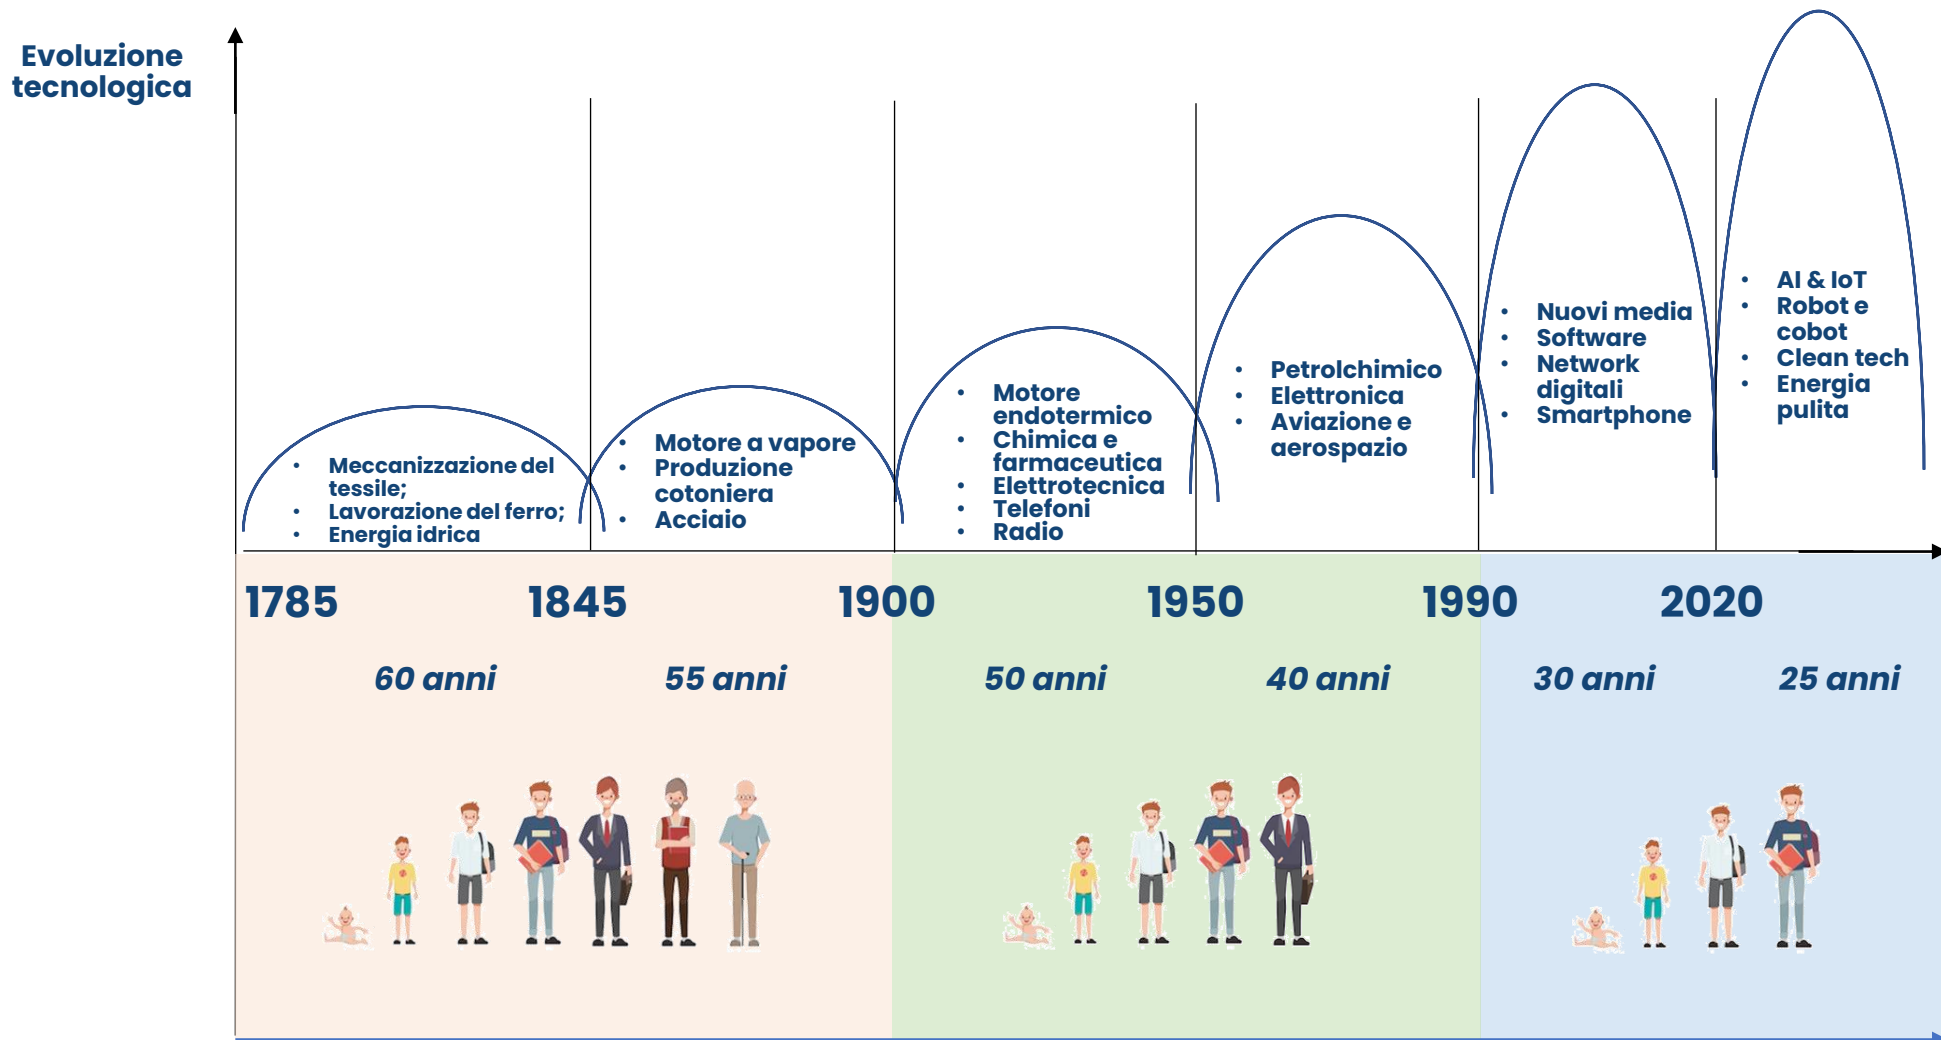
Evoluzione tecnologica

- Meccanizzazione del tessile;
- Lavorazione del ferro;
- Energia idrica

- Motore a vapore
- Produzione cotoniera
- Acciaio

- Motore endotermico
- Chimica e farmaceutica
- Elettrotecnica
- Telefoni
- Radio

- Petrolchimico
- Elettronica
- Aviazione e aerospazio

- Nuovi media
- Software
- Network digitali
- Smartphone

- AI & IoT
- Robot e cobot
- Clean tech
- Energia pulita

1785
1845
1900
1950
1990
2020

60 anni
55 anni
50 anni
40 anni
30 anni
25 anni